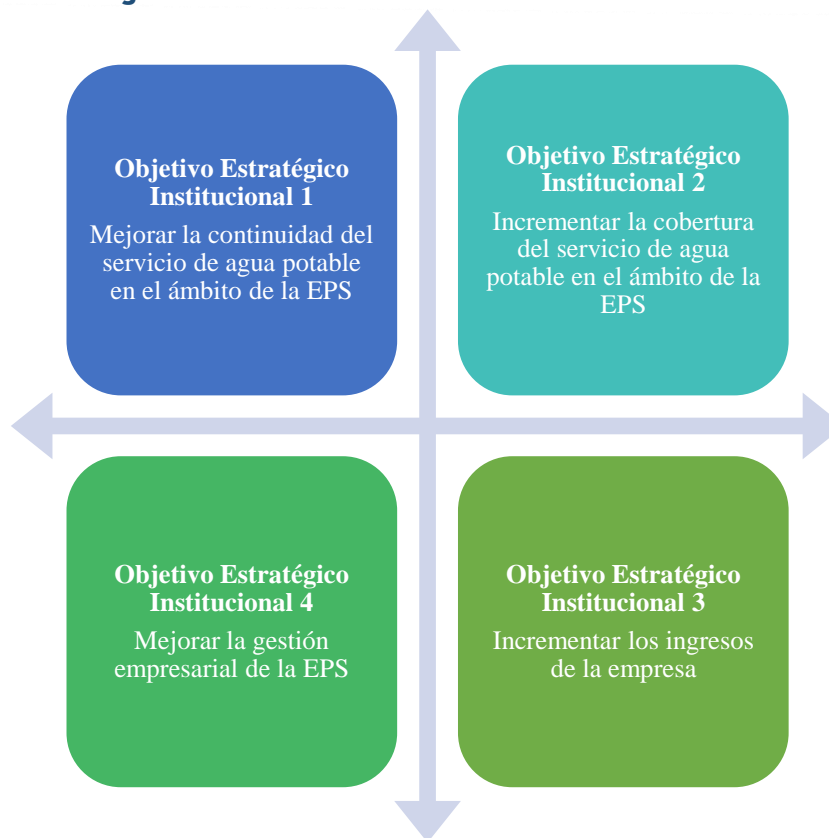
**Objetivo Estratégico Institucional 1**

Mejorar la continuidad del servicio de agua potable en el ámbito de la EPS

**Objetivo Estratégico Institucional 2**

Incrementar la cobertura del servicio de agua potable en el ámbito de la EPS

**Objetivo Estratégico Institucional 4**

Mejorar la gestión empresarial de la EPS

**Objetivo Estratégico Institucional 3**

Incrementar los ingresos de la empresa